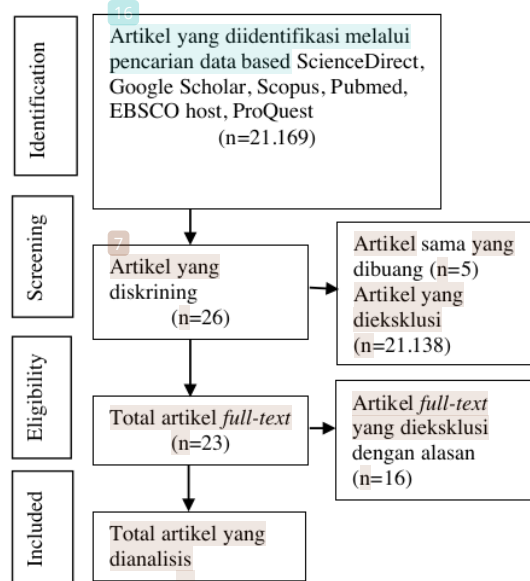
Identification

16

Artikel yang diidentifikasi melalui pencarian data based ScienceDirect, Google Scholar, Scopus, Pubmed, EBSCO host, ProQuest (n=21.169)

Screening

7

Artikel yang diskrining (n=26)

Artikel sama yang dibuang (n=5) Artikel yang dieksklusi (n=21.138)

Eligibility

Total artikel *full-text* (n=23)

Artikel *full-text* yang dieksklusi dengan alasan (n=16)

Included

Total artikel yang dianalisis